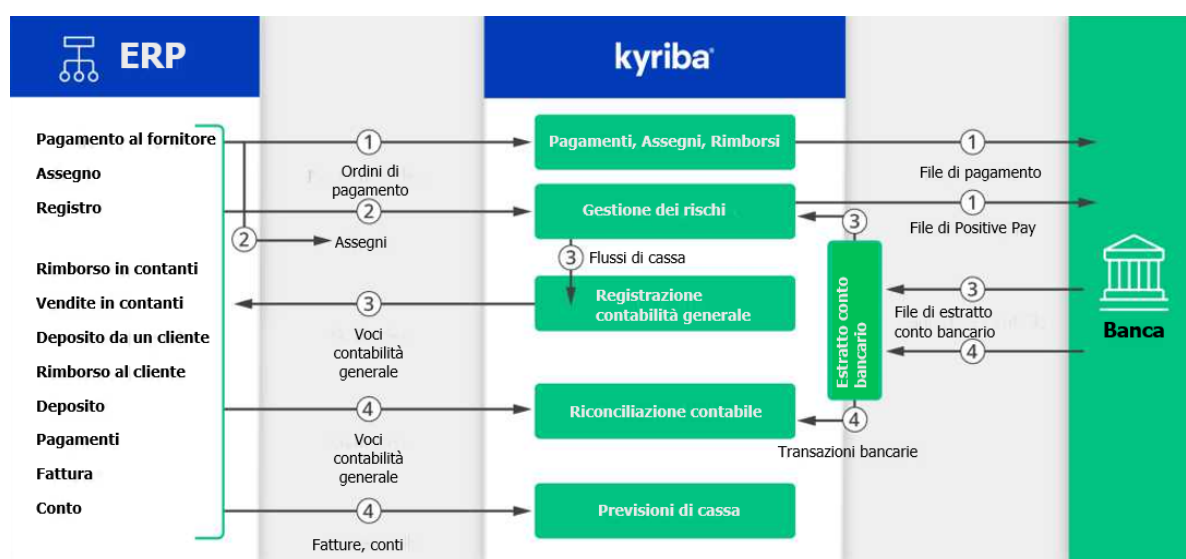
ERP

kyriba

Pagamento al fornitore
Assegno
Registro

Rimborso in contanti
Vendite in contanti
Deposito da un cliente
Rimborso al cliente
Deposito
Pagamenti
Fattura
Conto

1
Ordini di pagamento

2

2
Assegni

3
Voci contabilità generale

4
Voci contabilità generale

4
Fatture, conti

Pagamenti, Assegni, Rimborsi

Gestione dei rischi

3
Flussi di cassa

Registrazione contabilità generale

Riconciliazione contabile

Previsioni di cassa

3

Estratto conto bancario

4
Transazioni bancarie

1
File di pagamento

1
File di Positive Pay

3
File di estratto conto bancario

4

Banca